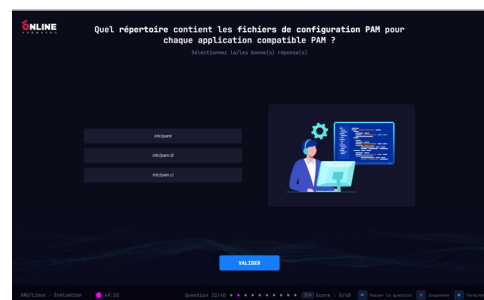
ONLINE

Quel répertoire contient les fichiers de configuration PAM pour chaque application compatible PAM ?

Sélectionnez la/les bonne(s) réponse(s)

/etc/pam

/etc/pam.d

/etc/pam.c

VALIDER

GNU/Linux - Évaluation

Question 22/40

Score : 0/40

Passer la question

Suspendre

Terminer